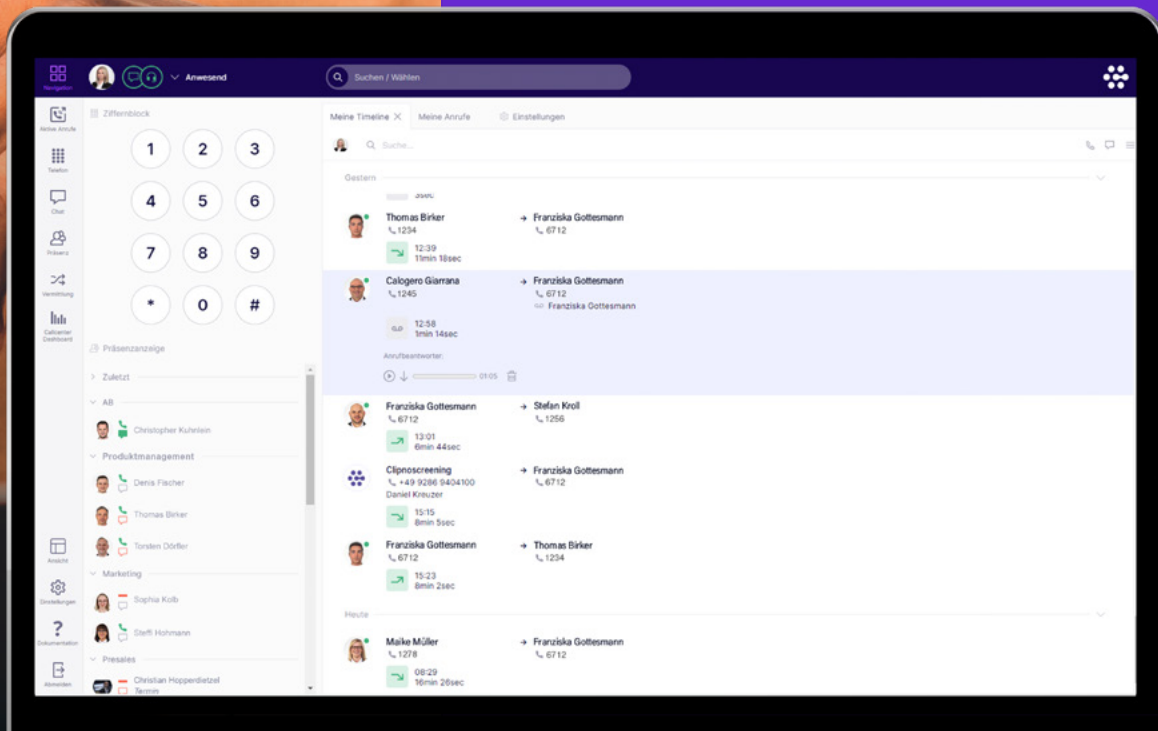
Navigation

Anwesend

Suchen / Wählen

Aktive Anrufe

Telefon

Chat

Präsenz

Vermittlung

Callcenter Dashboard

Ansicht

Einstellungen

Dokumentation

Abmelden

Ziffernblock

1 2 3
4 5 6
7 8 9
* 0 #

Präsenzanzeige

Zuletzt

AB

Christopher Kuhnlein

Produktmanagement

Denis Fischer

Thomas Birker

Torsten Döfler

Marketing

Sophia Kolb

Steffi Hohmann

Presales

Christian Hopperdietzel
Termin

Meine Timeline

Meine Anrufe

Einstellungen

Suche...

Gestern

3sec

Thomas Birker
1234
12:39
11min 18sec

Franziska Gottesmann
6712

Calogero Giarrana
1245
12:58
1min 14sec

Franziska Gottesmann
6712
Franziska Gottesmann

Anrufbeantworter:
01:05

Franziska Gottesmann
6712
13:01
6min 44sec

Stefan Kroll
1256

Clipnoscreening
+49 9286 9404100
Daniel Kreuzer
15:15
8min 5sec

Franziska Gottesmann
6712

Franziska Gottesmann
6712
15:23
8min 2sec

Thomas Birker
1234

Heute

Maike Müller
1278
08:29
16min 26sec

Franziska Gottesmann
6712